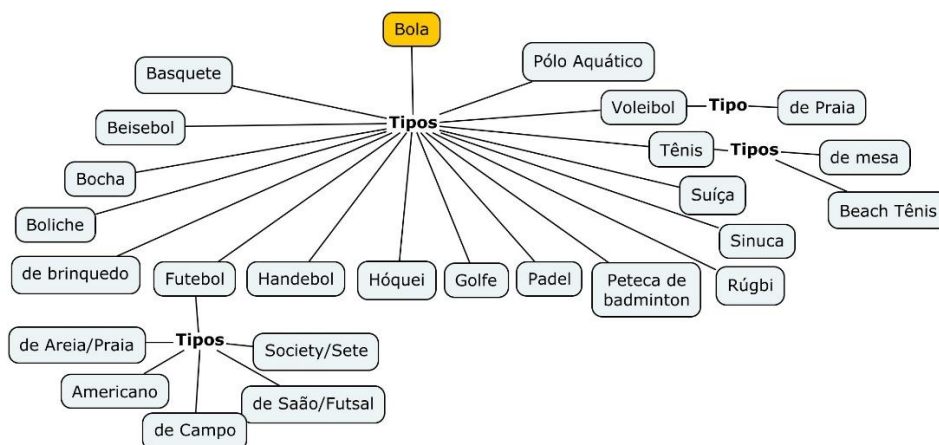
Bola

Tipos

Basquete

Pólo Aquático

Voleibol

Tipo

de Praia

Beisebol

Tênis

Tipos

de mesa

Bocha

Suíça

Beach Tênis

Boliche

Sinuca

de brinquedo

Futebol

Handebol

Hóquei

Golfe

Padel

Peteca de badminton

Rúgbi

de Areia/Praia

Tipos

Society/Sete

Americano

de Saão/Futsal

de Campo